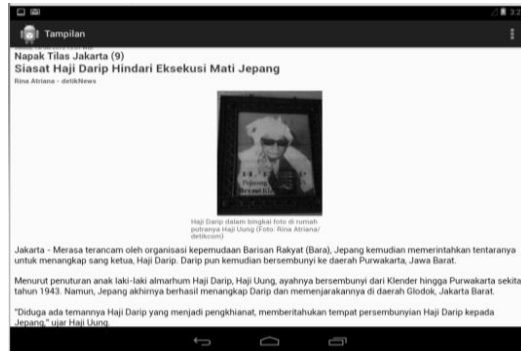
3:2

Tampilan

Napak Tilas Jakarta (9)
Siasat Haji Darip Hindari Eksekusi Mati Jepang

Rina Atriana - detikNews

Haji Darip dalam bingkai foto di rumah putranya Haji Uung (Foto: Rina Atriana/ detikcom)

Jakarta - Merasa terancam oleh organisasi kepemudaan Barisan Rakyat (Bara), Jepang kemudian memerintahkan tentaranya untuk menangkap sang ketua, Haji Darip. Darip pun kemudian bersembunyi ke daerah Purwakarta, Jawa Barat.

Menurut penuturan anak laki-laki almarhum Haji Darip, Haji Uung, ayahnya bersembunyi dari Klender hingga Purwakarta sekita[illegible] tahun 1943. Namun, Jepang akhirnya berhasil menangkap Darip dan memenjarakannya di daerah Glodok, Jakarta Barat.

"Diduga ada temannya Haji Darip yang menjadi pengkhianat, memberitahukan tempat persembunyian Haji Darip kepada Jepang," ujar Haji Uung.